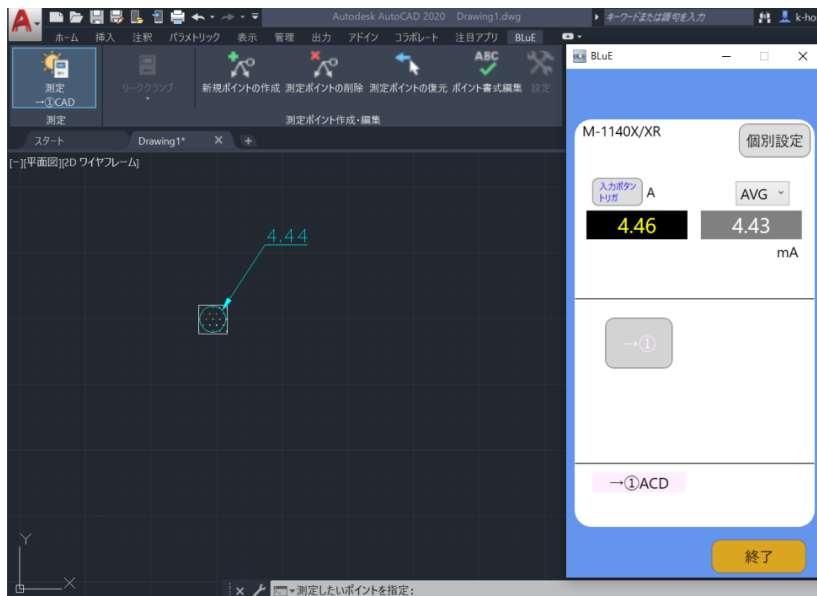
Autodesk AutoCAD 2020 Drawing1.dwg
キーワードまたは語句を入力
k-ho

ホーム 挿入 注釈 パラメトリック 表示 管理 出力 アドイン コラボレート 注目アプリ BLuE

測定 →①CAD
リークランプ
新規ポイントの作成 測定ポイントの削除 測定ポイントの復元 ポイント書式編集 設定
測定
測定ポイント作成・編集

スタート Drawing1*
[−][平面図][2D ワイヤフレーム]

4.44

Y
X

測定したいポイントを指定:

BLuE

M-1140X/XR
個別設定
入力ボタン トリガ
A
AVG
4.46
4.43
mA
→①
→①ACD
終了